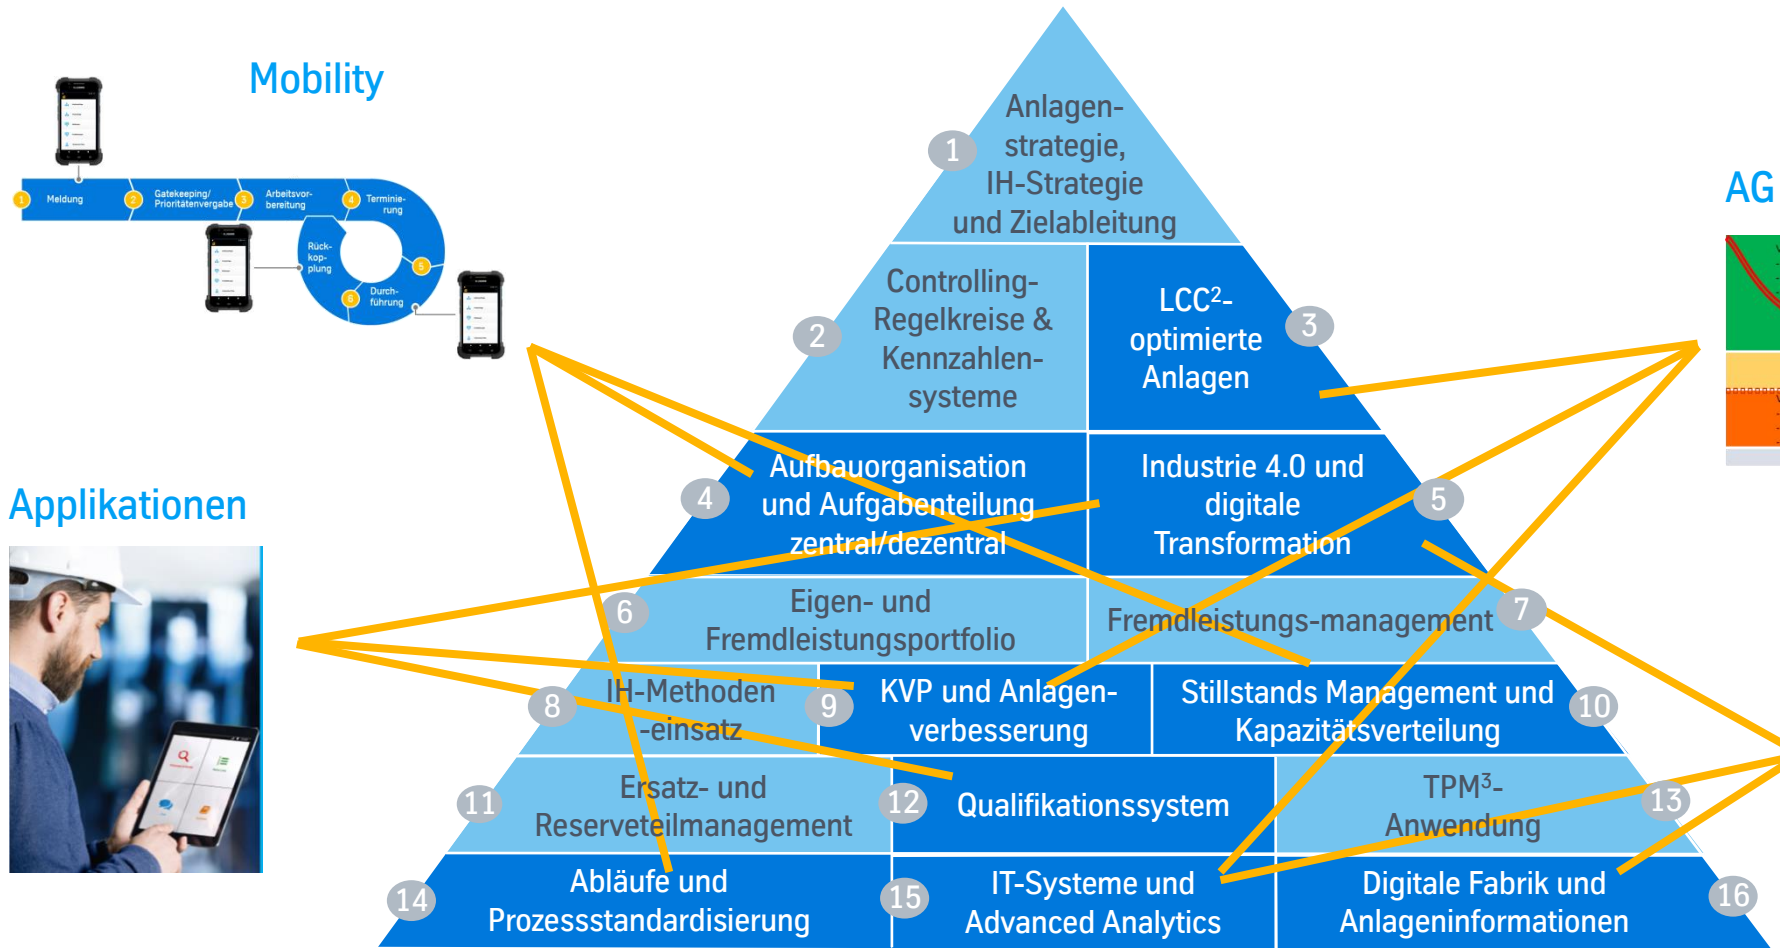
Mobility

1 Meldung
2 Gatekeeping/ Prioritätenvergabe
3 Arbeitsvorbereitung
4 Terminierung
5
6 Durchführung
Rückkopplung

Applikationen

AG

1 Anlagen-strategie, IH-Strategie und Zielableitung

2 Controlling-Regelkreise & Kennzahlen-systeme

3 LCC²-optimierte Anlagen

4 Aufbauorganisation und Aufgabenteilung zentral/dezentral

5 Industrie 4.0 und digitale Transformation

6 Eigen- und Fremdleistungsportfolio

7 Fremdleistungs-management

8 IH-Methoden -einsatz

9 KVP und Anlagen-verbesserung

10 Stillstands Management und Kapazitätsverteilung

11 Ersatz- und Reserveteilmanagement

12 Qualifikationssystem

13 TPM³-Anwendung

14 Abläufe und Prozessstandardisierung

15 IT-Systeme und Advanced Analytics

16 Digitale Fabrik und Anlageninformationen